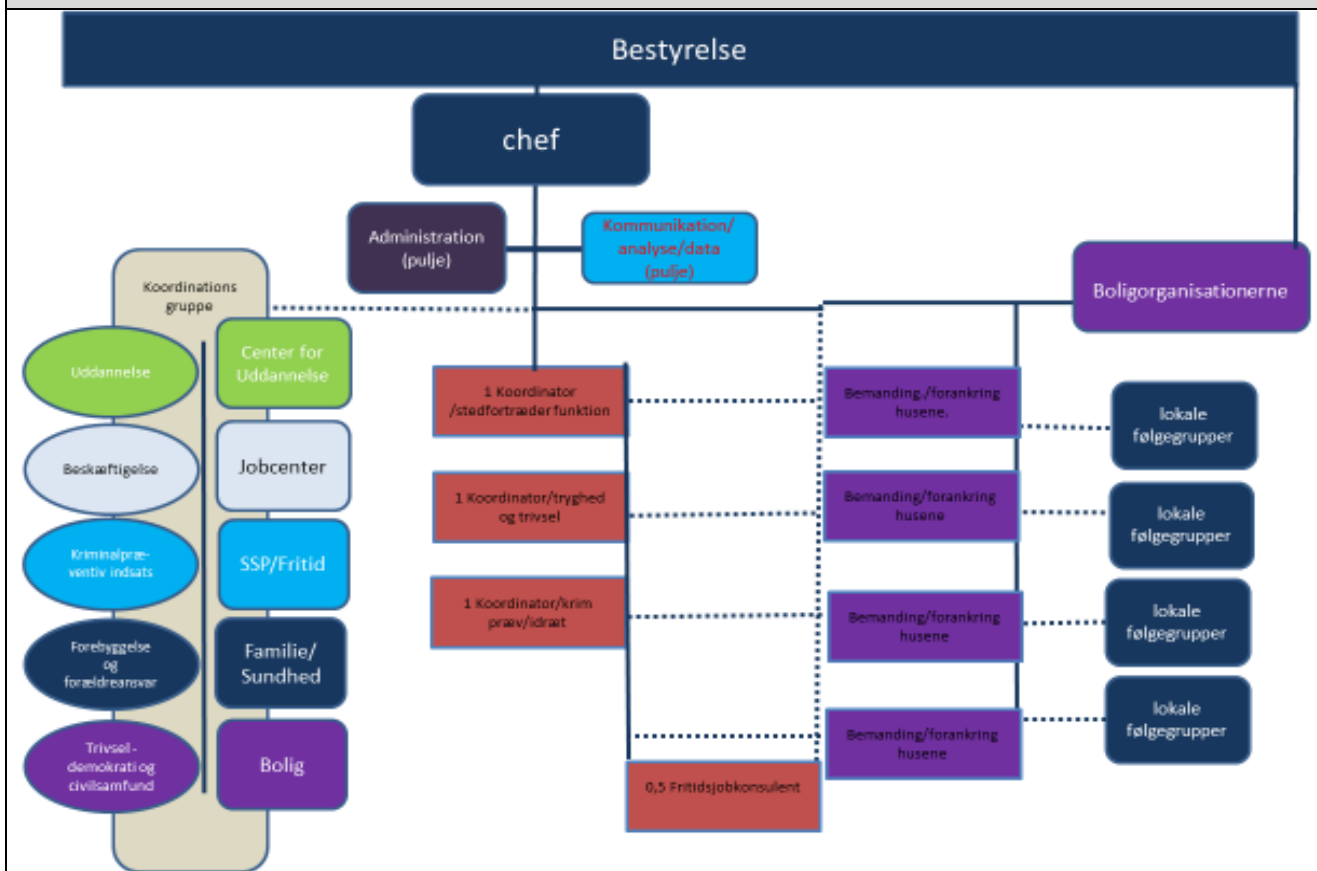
Bestyrelse

chef

Administration (pulje)

Kommunikation/ analyse/data (pulje)

Boligorganisationerne

Koordinations gruppe

Uddannelse

Center for Uddannelse

Beskæftigelse

Jobcenter

Kriminalpræventiv indsats

SSP/Fritid

Forebyggelse og forældreansvar

Familie/ Sundhed

Trivsel - demokrati og civilsamfund

Bolig

1 Koordinator /stedfortræder funktion

1 Koordinator/tryghed og trivsel

1 Koordinator/krim præv/idræt

0,5 Fritidsjobkonsulent

Bemanding./forankring husene.

Bemanding/forankring husene

Bemanding/forankring husene

Bemanding/forankring husene

lokale følgegrupper

lokale følgegrupper

lokale følgegrupper

lokale følgegrupper